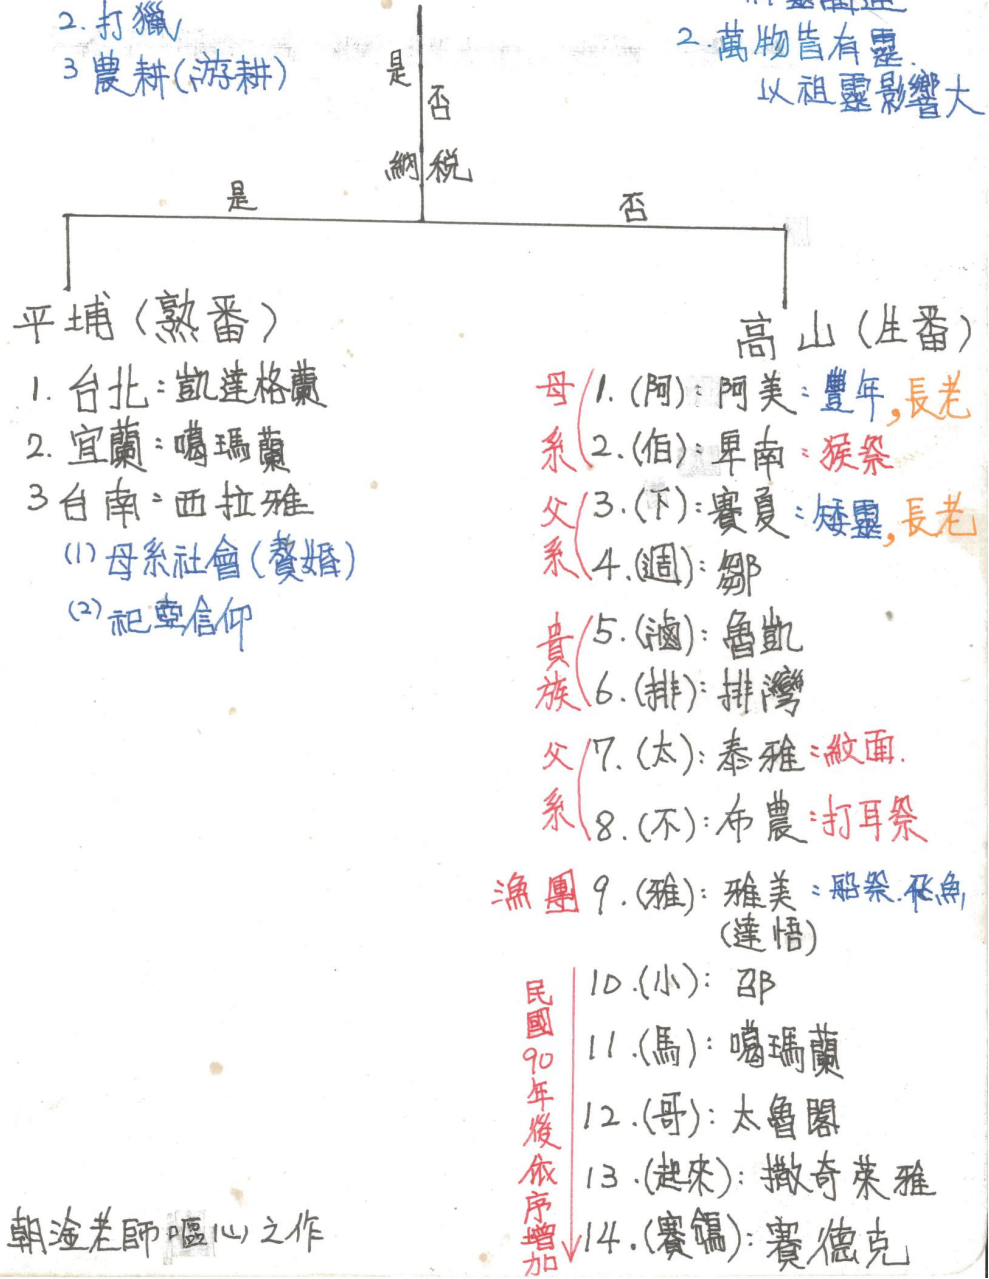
2. 打獵
3 農耕(游耕)

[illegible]
2. 萬物皆有靈
以祖靈影響大

是 否
納稅

是 否

平埔(熟番)
1. 台北:凱達格蘭
2. 宜蘭:噶瑪蘭
3 台南:西拉雅
(1) 母系社會(贅婚)
(2) 祀壺信仰

高山(生番)
母系
1. (阿):阿美:豐年,長老
2. (伯):卑南:猴祭
父系
3. (下):賽夏:矮靈,長老
4. (週):鄒
貴族
5. (滷):魯凱
6. (排):排灣
父系
7. (太):泰雅:紋面.
8. (不):布農:打耳祭
漁團
9. (雅):雅美(達悟):船祭.飛魚
民國90年後依序增加
10. (小):邵
11. (馬):噶瑪蘭
12. (哥):太魯閣
13. (起來):撒奇萊雅
14. (賽德):賽德克

朝渝老師嘔心之作